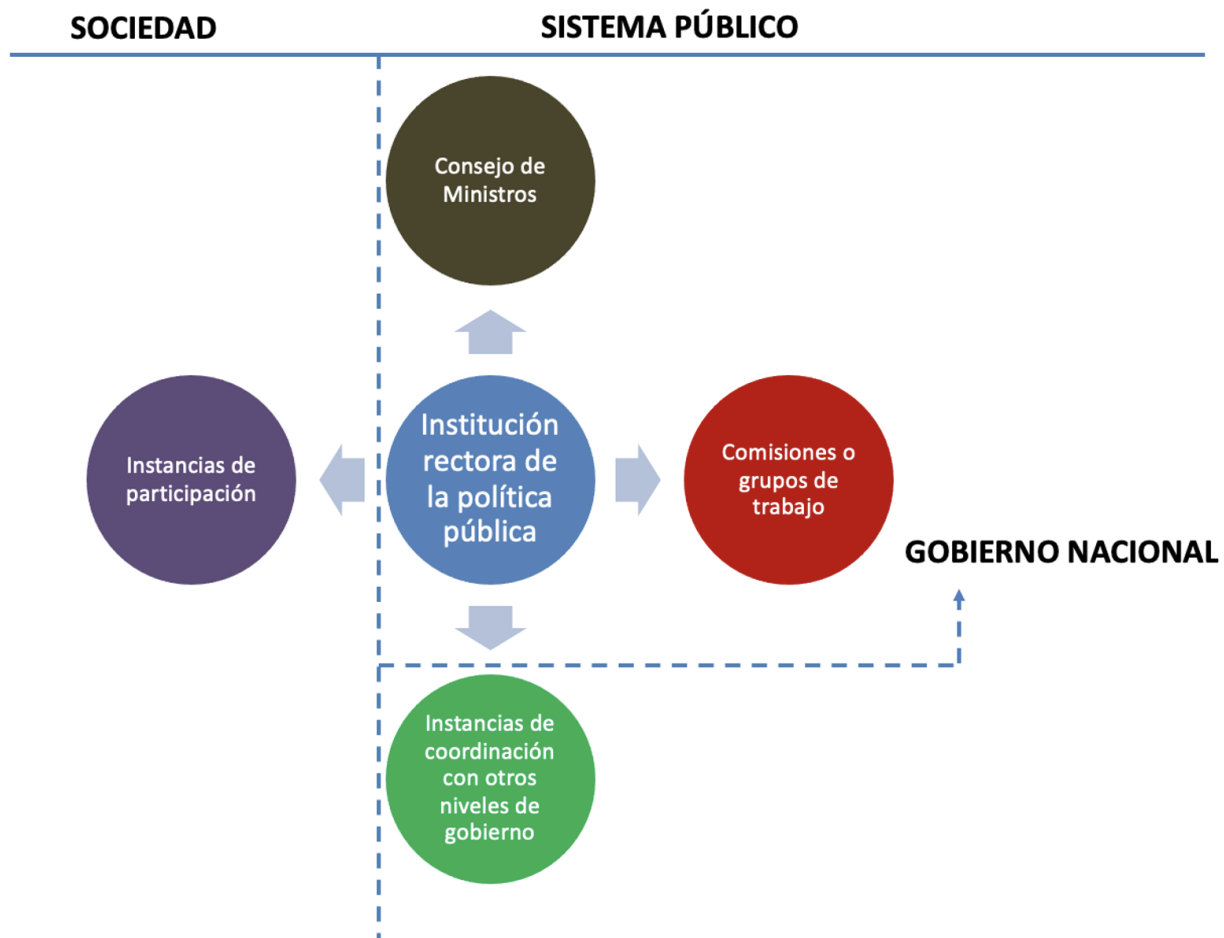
SOCIEDAD

SISTEMA PÚBLICO

Consejo de Ministros

Instancias de participación

Institución rectora de la política pública

Comisiones o grupos de trabajo

GOBIERNO NACIONAL

Instancias de coordinación con otros niveles de gobierno